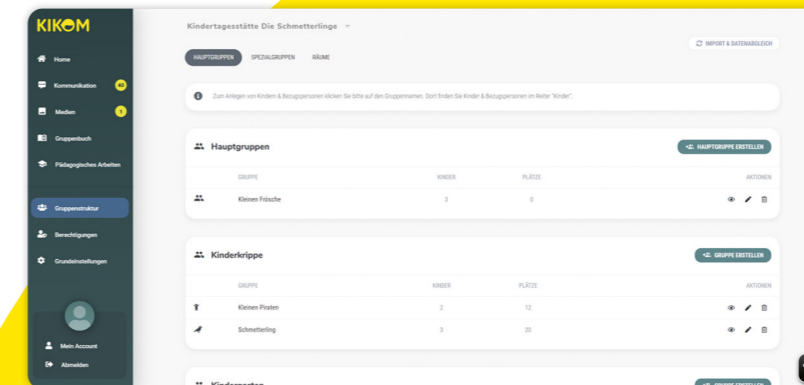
KIKOM

Home
Kommunikation 60
Medien 5
Gruppenbuch
Pädagogisches Arbeiten

Gruppenstruktur
Berechtigungen
Grundeinstellungen

Mein Account
Abmelden

Kindertagesstätte Die Schmetterlinge

IMPORT & DATENABGLEICH

HAUPTGRUPPEN SPEZIALGRUPPEN RÄUME

Zum Anlegen von Kindern & Bezugspersonen klicken Sie bitte auf den Gruppennamen. Dort finden Sie Kinder & Bezugspersonen im Reiter "Kinder".

Hauptgruppen

HAUPTGRUPPE ERSTELLEN

| GRUPPE | KINDER | PLÄTZE | AKTIONEN |
|---|---|---|---|
| Kleinen Frösche | 3 | 0 | |

Kinderkrippe

GRUPPE ERSTELLEN

| GRUPPE | KINDER | PLÄTZE | AKTIONEN |
|---|---|---|---|
| Kleinen Piraten | 2 | 12 | |
| Schmetterling | 3 | 20 | |

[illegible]

GRUPPE ERSTELLEN